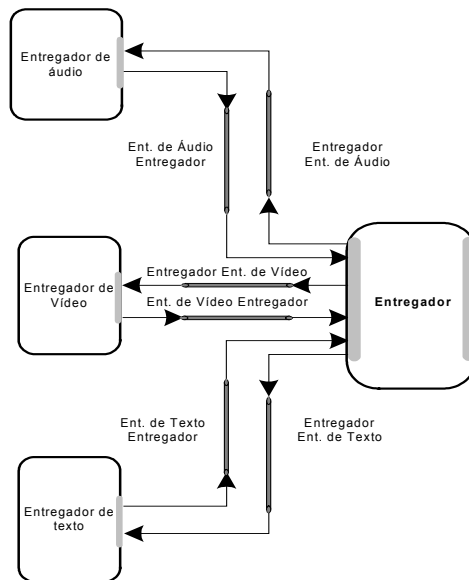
Entregador de áudio

Ent. de Áudio Entregador

Entregador Ent. de Áudio

Entregador de Vídeo

Entregador Ent. de Vídeo

Ent. de Vídeo Entregador

Entregador

Ent. de Texto Entregador

Entregador Ent. de Texto

Entregador de texto